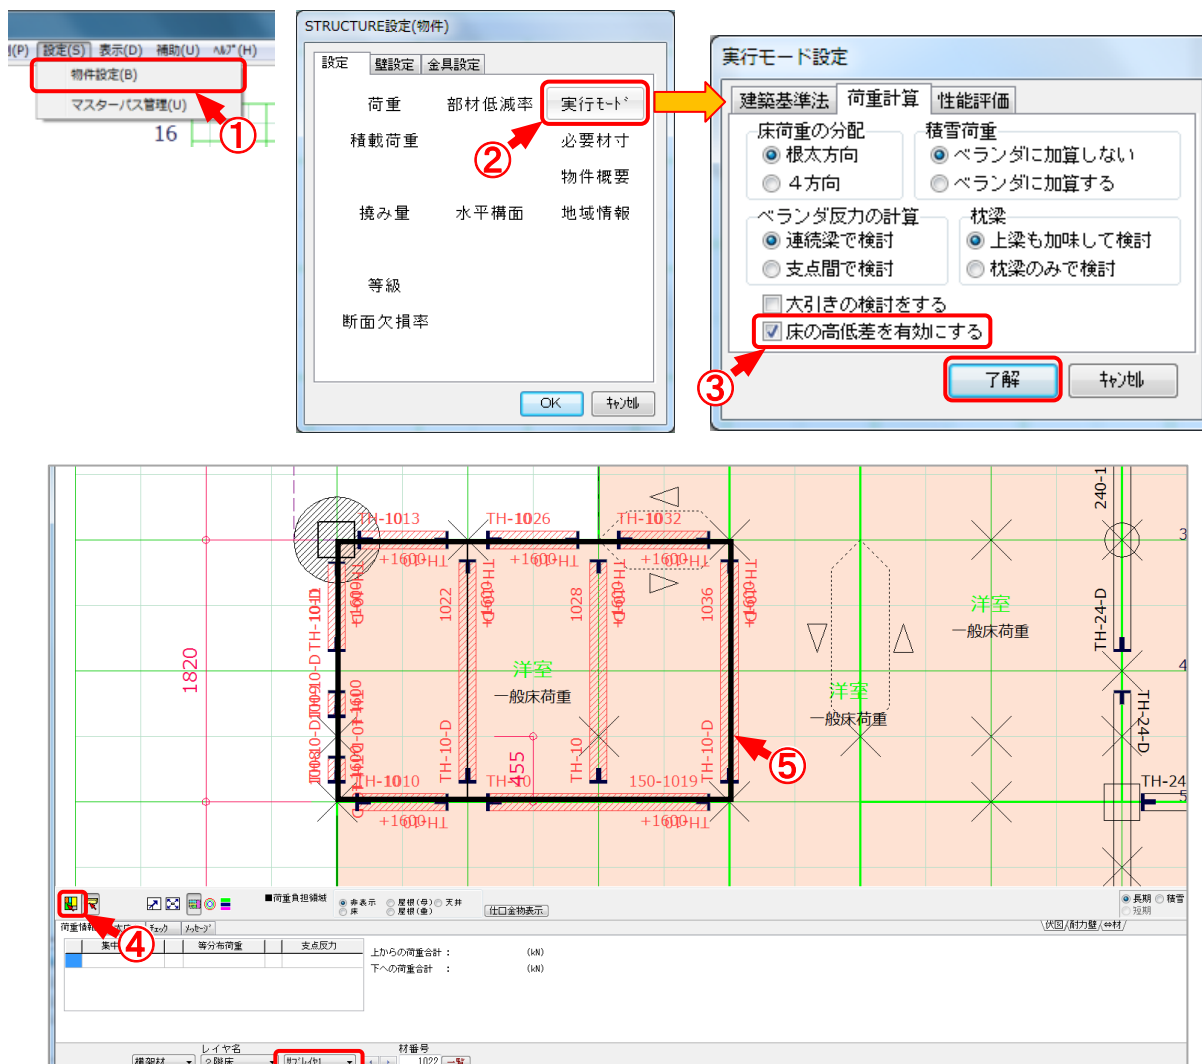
I(P) 設定(S) 表示(D) 補助(U) ﾍﾙﾌﾟ(H)
物件設定(B)
マスターパス管理(U)
16
①

STRUCTURE設定(物件)
設定 | 壁設定 | 金具設定
荷重 部材低減率 実行ﾓｰﾄﾞ
積載荷重 必要材寸
物件概要
撓み量 水平構面 地域情報
等級
断面欠損率
OK キャンセル
②

実行モード設定
建築基準法 | 荷重計算 | 性能評価
床荷重の分配
根太方向
4方向
積雪荷重
ベランダに加算しない
ベランダに加算する
ベランダ反力の計算
連続梁で検討
支点間で検討
枕梁
上梁も加味して検討
枕梁のみで検討
大引きの検討をする
床の高低差を有効にする
了解 キャンセル
③

TH-1013 TH-1026 TH-1032
+1600HL +1600HL +1600HL
1820
1022 1028 1036
洋室
一般床荷重
洋室
一般床荷重
洋室
一般床荷重
TH-1010 TH-10 455 TH-10 150-1019 TH-10-D
+1600HL +1600HL
240-1
TH-24-D
TH-24-D
TH-24
3
4
5
⑤

■荷重負担領域
非表示 床 屋根(母) 屋根(垂) 天井
仕口金物表示
長期 積雪 短期
荷重情報 チェック メッセージ
伏図 耐力壁 材
集中 等分布荷重 支点反力
上からの荷重合計： (kN)
下への荷重合計 ： (kN)
④
レイヤ名 材番号
横架材 2階床 1022 一覧